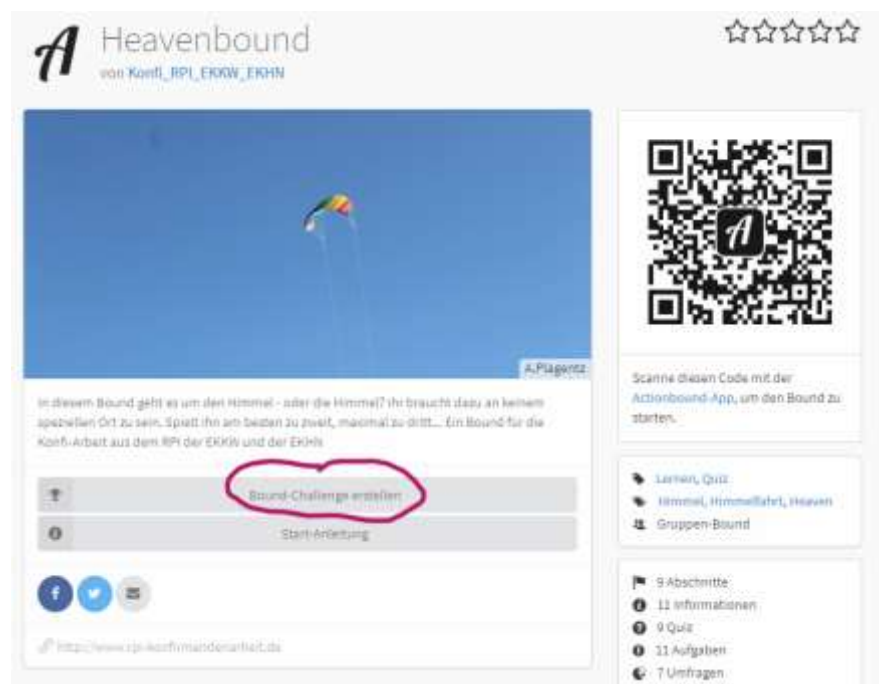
Heavenbound

von Konfi_RPI_EKKW_EKHN

A.Plagentz

In diesem Bound geht es um den Himmel - oder die Himmel? Ihr braucht dazu an keinem speziellen Ort zu sein. Spielt ihn am besten zu zweit, maximal zu dritt... Ein Bound für die Konfi-Arbeit aus dem RPI der EKKW und der EKHN

Bound-Challenge erstellen

Start-Anleitung

http://www.rpi-konfirmandenarbeit.de

Scanne diesen Code mit der Actionbound-App, um den Bound zu starten.

Lernen, Quiz

Himmel, Himmelfahrt, Heaven

Gruppen-Bound

9 Abschnitte

11 Informationen

9 Quiz

11 Aufgaben

7 Umfragen